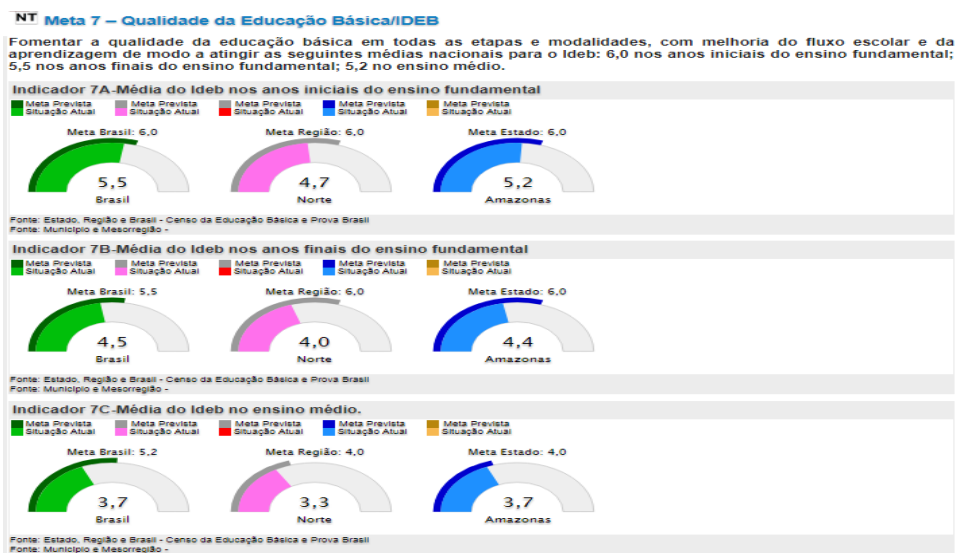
NT Meta 7 – Qualidade da Educação Básica/IDEB

Fomentar a qualidade da educação básica em todas as etapas e modalidades, com melhoria do fluxo escolar e da aprendizagem de modo a atingir as seguintes médias nacionais para o Ideb: 6,0 nos anos iniciais do ensino fundamental; 5,5 nos anos finais do ensino fundamental; 5,2 no ensino médio.

Indicador 7A-Média do Ideb nos anos iniciais do ensino fundamental

Meta Prevista Situação Atual Meta Prevista Situação Atual Meta Prevista Situação Atual Meta Prevista Situação Atual Meta Prevista Situação Atual

Meta Brasil: 6,0
5,5
Brasil

Meta Região: 6,0
4,7
Norte

Meta Estado: 6,0
5,2
Amazonas

Fonte: Estado, Região e Brasil - Censo da Educação Básica e Prova Brasil
Fonte: Município e Mesorregião -

Indicador 7B-Média do Ideb nos anos finais do ensino fundamental

Meta Prevista Situação Atual Meta Prevista Situação Atual Meta Prevista Situação Atual Meta Prevista Situação Atual Meta Prevista Situação Atual

Meta Brasil: 5,5
4,5
Brasil

Meta Região: 6,0
4,0
Norte

Meta Estado: 6,0
4,4
Amazonas

Fonte: Estado, Região e Brasil - Censo da Educação Básica e Prova Brasil
Fonte: Município e Mesorregião -

Indicador 7C-Média do Ideb no ensino médio.

Meta Prevista Situação Atual Meta Prevista Situação Atual Meta Prevista Situação Atual Meta Prevista Situação Atual Meta Prevista Situação Atual

Meta Brasil: 5,2
3,7
Brasil

Meta Região: 4,0
3,3
Norte

Meta Estado: 4,0
3,7
Amazonas

Fonte: Estado, Região e Brasil - Censo da Educação Básica e Prova Brasil
Fonte: Município e Mesorregião -